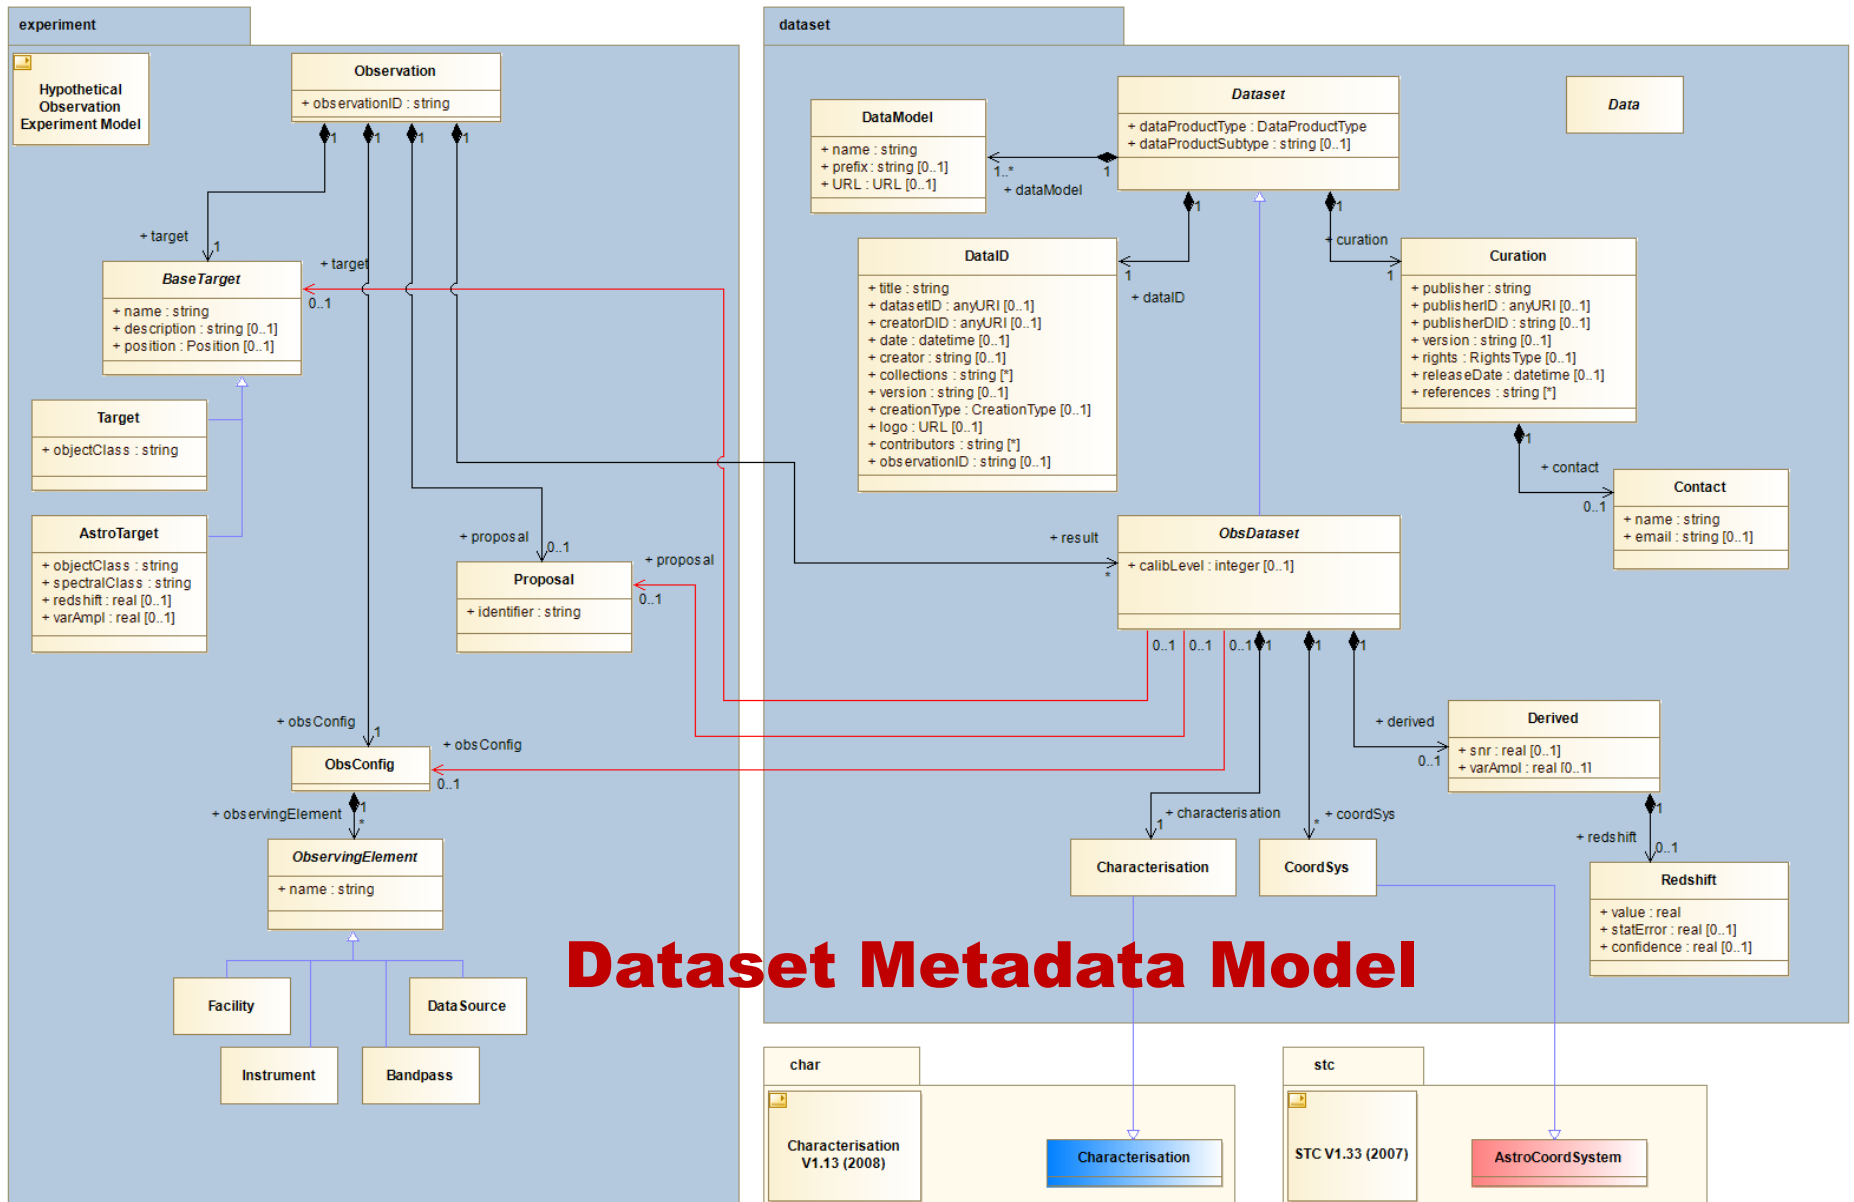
experiment

Hypothetical Observation Experiment Model

Observation
+ observationID : string

1 1 1 1

+ target
1

BaseTarget
+ name : string
+ description : string [0..1]
+ position : Position [0..1]

+ target
0..1

Target
+ objectClass : string

AstroTarget
+ objectClass : string
+ spectralClass : string
+ redshift : real [0..1]
+ varAmpl : real [0..1]

+ proposal
0..1

Proposal
+ identifier : string

+ proposal
0..1

+ obsConfig
1

ObsConfig

+ obsConfig
0..1

+ observingElement
1
*

ObservingElement
+ name : string

Facility

DataSource

Instrument

Bandpass

dataset

Dataset
+ dataProductType : DataProductType
+ dataProductSubtype : string [0..1]

Data

DataModel
+ name : string
+ prefix : string [0..1]
+ URL : URL [0..1]

1..*
1
+ dataModel

1
1
+ curation

DataID
+ title : string
+ datasetID : anyURI [0..1]
+ creatorDID : anyURI [0..1]
+ date : datetime [0..1]
+ creator : string [0..1]
+ collections : string [*]
+ version : string [0..1]
+ creationType : CreationType [0..1]
+ logo : URL [0..1]
+ contributors : string [*]
+ observationID : string [0..1]

1
+ dataID

1

Curation
+ publisher : string
+ publisherID : anyURI [0..1]
+ publisherDID : string [0..1]
+ version : string [0..1]
+ rights : RightsType [0..1]
+ releaseDate : datetime [0..1]
+ references : string [*]

1
+ contact
0..1

Contact
+ name : string
+ email : string [0..1]

+ result
*

ObsDataset
+ calibLevel : integer [0..1]

0..1 0..1 0..1 1 1 1

+ derived
0..1

Derived
+ snr : real [0..1]
+ varAmpl : real [0..1]

1
+ redshift
0..1

Redshift
+ value : real
+ statError : real [0..1]
+ confidence : real [0..1]

+ characterisation
1

+ coordSys
*

Characterisation

CoordSys

Dataset Metadata Model

char

Characterisation V1.13 (2008)

Characterisation

stc

STC V1.33 (2007)

AstroCoordSystem